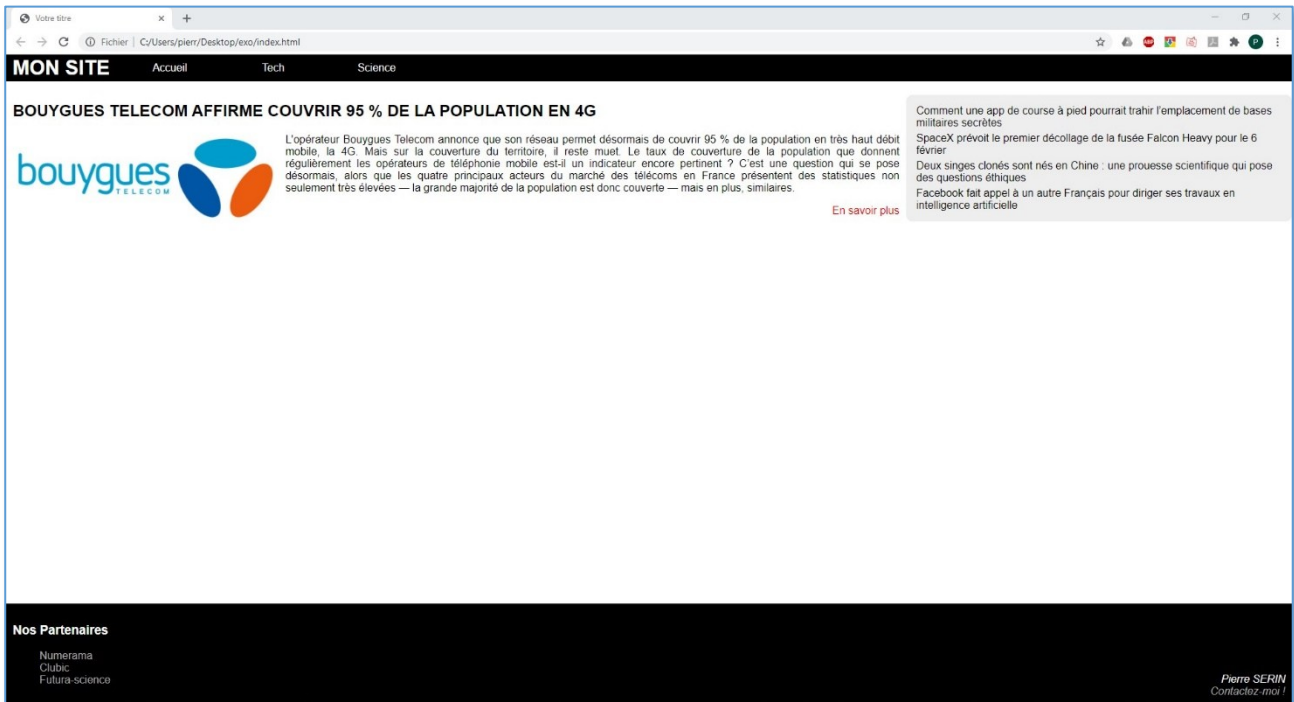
Votre titre × +

Fichier | C:/Users/pierr/Desktop/exo/index.html

MON SITE Accueil Tech Science

BOUYGUES TELECOM AFFIRME COUVRIR 95 % DE LA POPULATION EN 4G

bouygues TELECOM

L'opérateur Bouygues Telecom annonce que son réseau permet désormais de couvrir 95 % de la population en très haut débit mobile, la 4G. Mais sur la couverture du territoire, il reste muet. Le taux de couverture de la population que donnent régulièrement les opérateurs de téléphonie mobile est-il un indicateur encore pertinent ? C'est une question qui se pose désormais, alors que les quatre principaux acteurs du marché des télécoms en France présentent des statistiques non seulement très élevées — la grande majorité de la population est donc couverte — mais en plus, similaires.

En savoir plus

Comment une app de course à pied pourrait trahir l'emplacement de bases militaires secrètes

SpaceX prévoit le premier décollage de la fusée Falcon Heavy pour le 6 février

Deux singes clonés sont nés en Chine : une prouesse scientifique qui pose des questions éthiques

Facebook fait appel à un autre Français pour diriger ses travaux en intelligence artificielle

Nos Partenaires

Numerama
Clubic
Futura-science

Pierre SERIN
Contactez-moi !